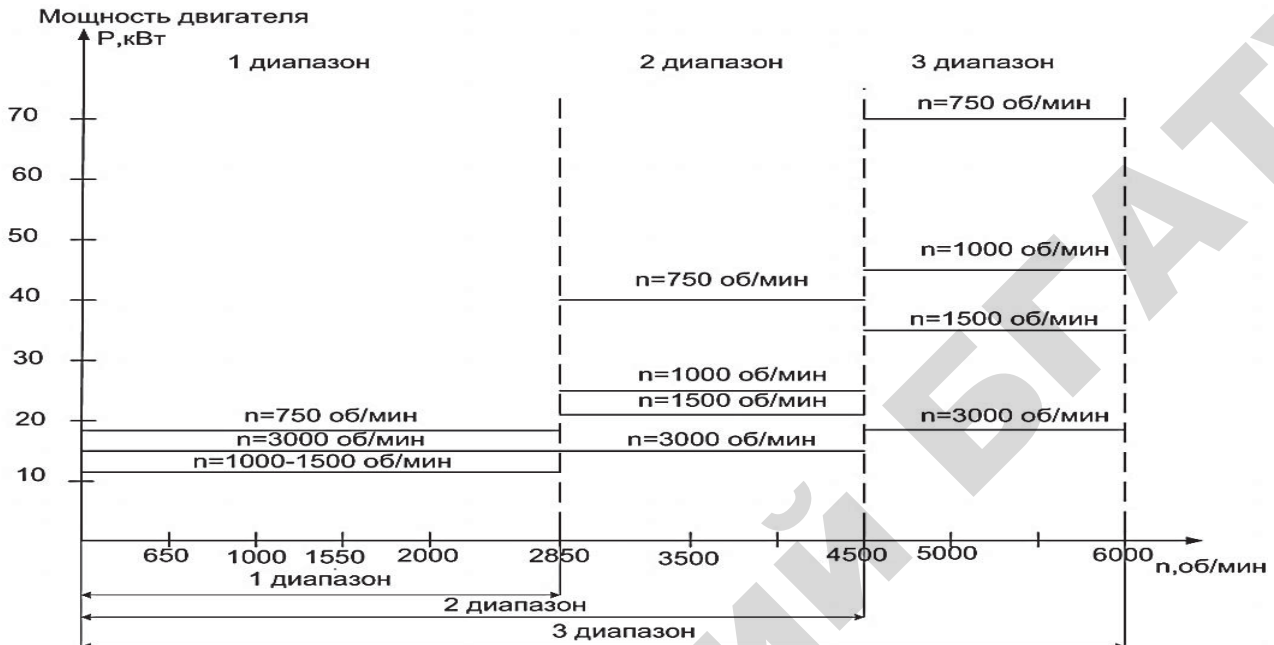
Мощность двигателя
P,кВт

1 диапазон

2 диапазон

3 диапазон

70

60

50

40

30

20

10

n=750 об/мин

n=1000 об/мин

n=750 об/мин

n=1500 об/мин

n=1000 об/мин

n=1500 об/мин

n=750 об/мин

n=3000 об/мин

n=3000 об/мин

n=3000 об/мин

n=1000-1500 об/мин

650 1000 1550 2000 2850 3500 4500 5000 6000 n,об/мин

1 диапазон

2 диапазон

3 диапазон

БГАТУ